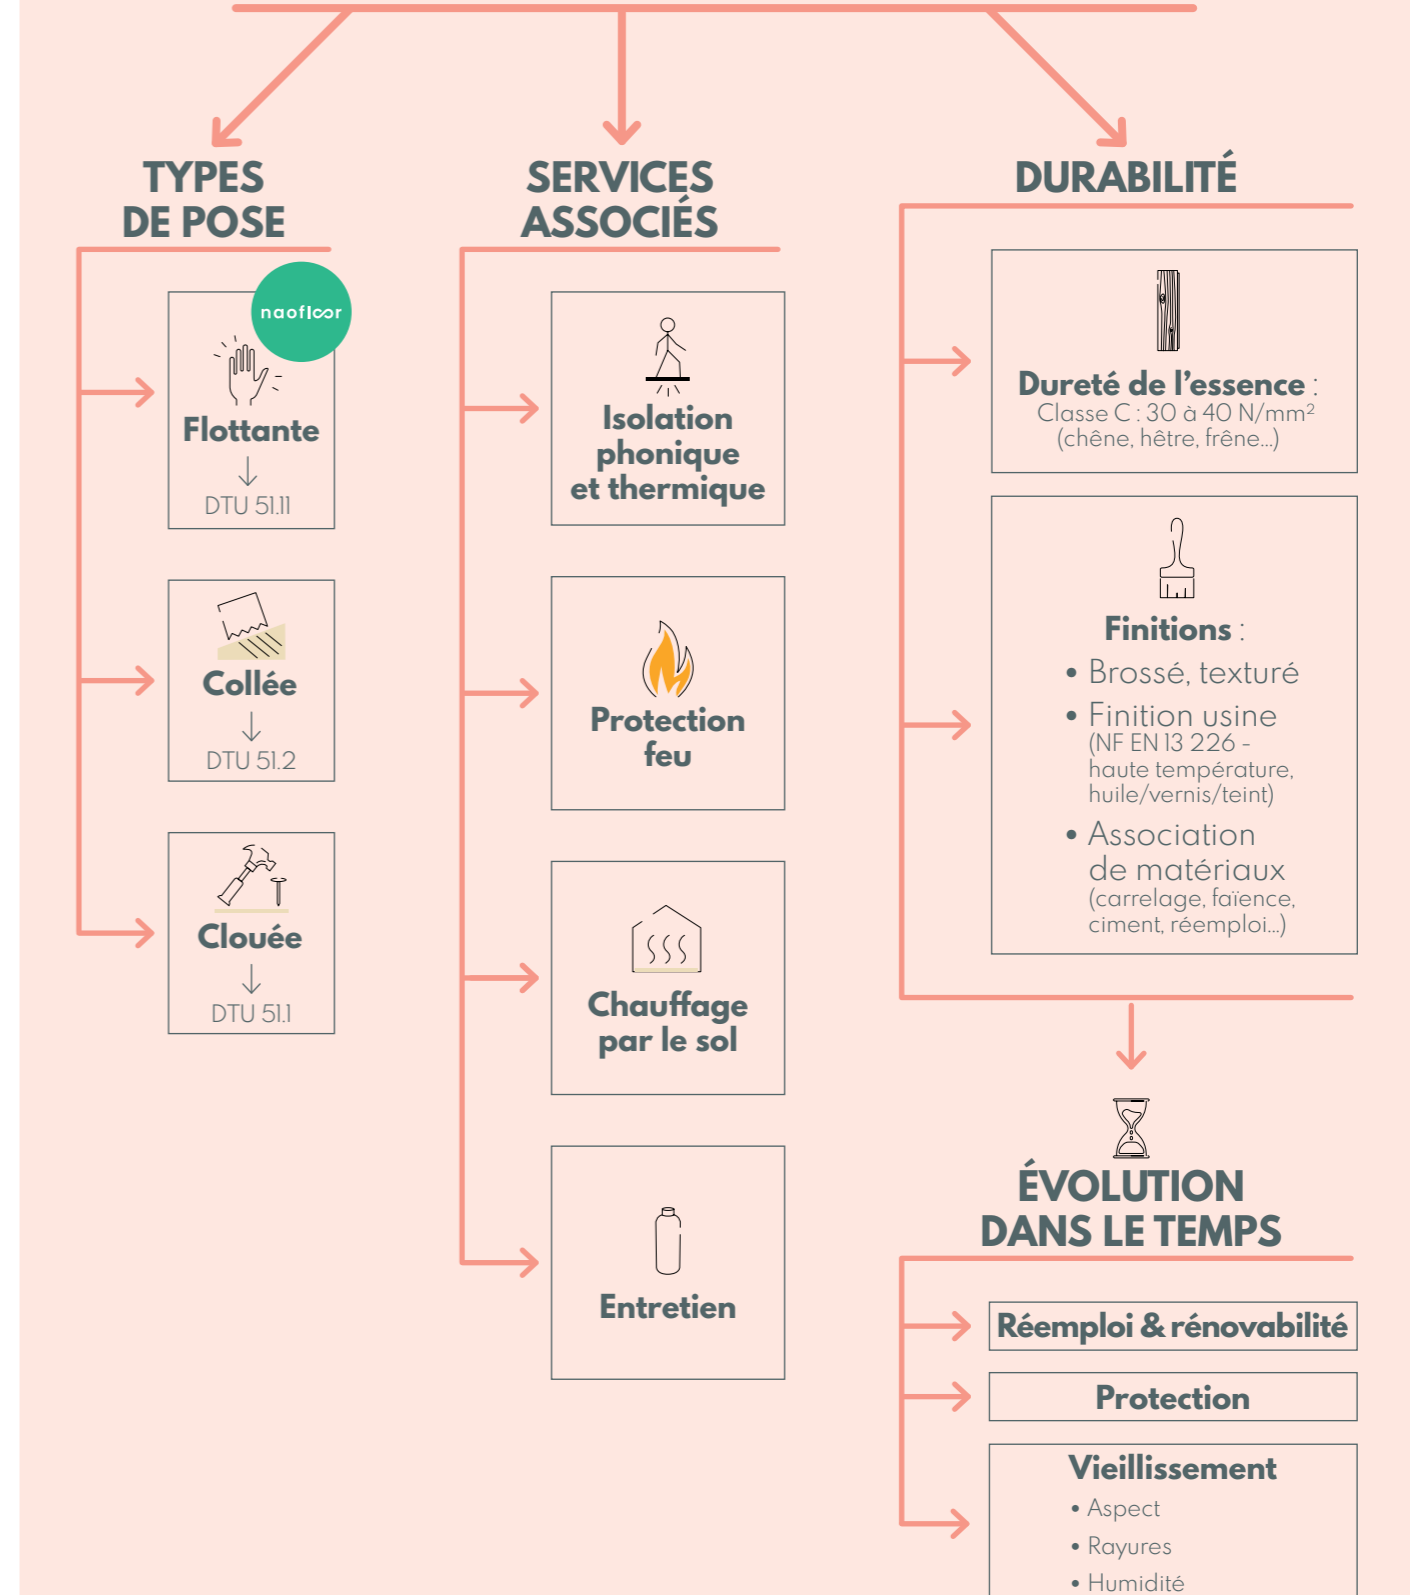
TYPES DE POSE

naofloor

Flottante
↓
DTU 51.11

Collée
↓
DTU 51.2

Clouée
↓
DTU 51.1

SERVICES ASSOCIÉS

Isolation phonique et thermique

Protection feu

Chauffage par le sol

Entretien

DURABILITÉ

Dureté de l'essence :
Classe C : 30 à 40 N/mm²
(chêne, hêtre, frêne...)

Finitions :
• Brossé, texturé
• Finition usine
(NF EN 13 226 - haute température, huile/vernis/teint)
• Association de matériaux
(carrelage, faïence, ciment, réemploi...)

ÉVOLUTION DANS LE TEMPS

Réemploi & rénovabilité

Protection

Vieillissement
• Aspect
• Rayures
• Humidité